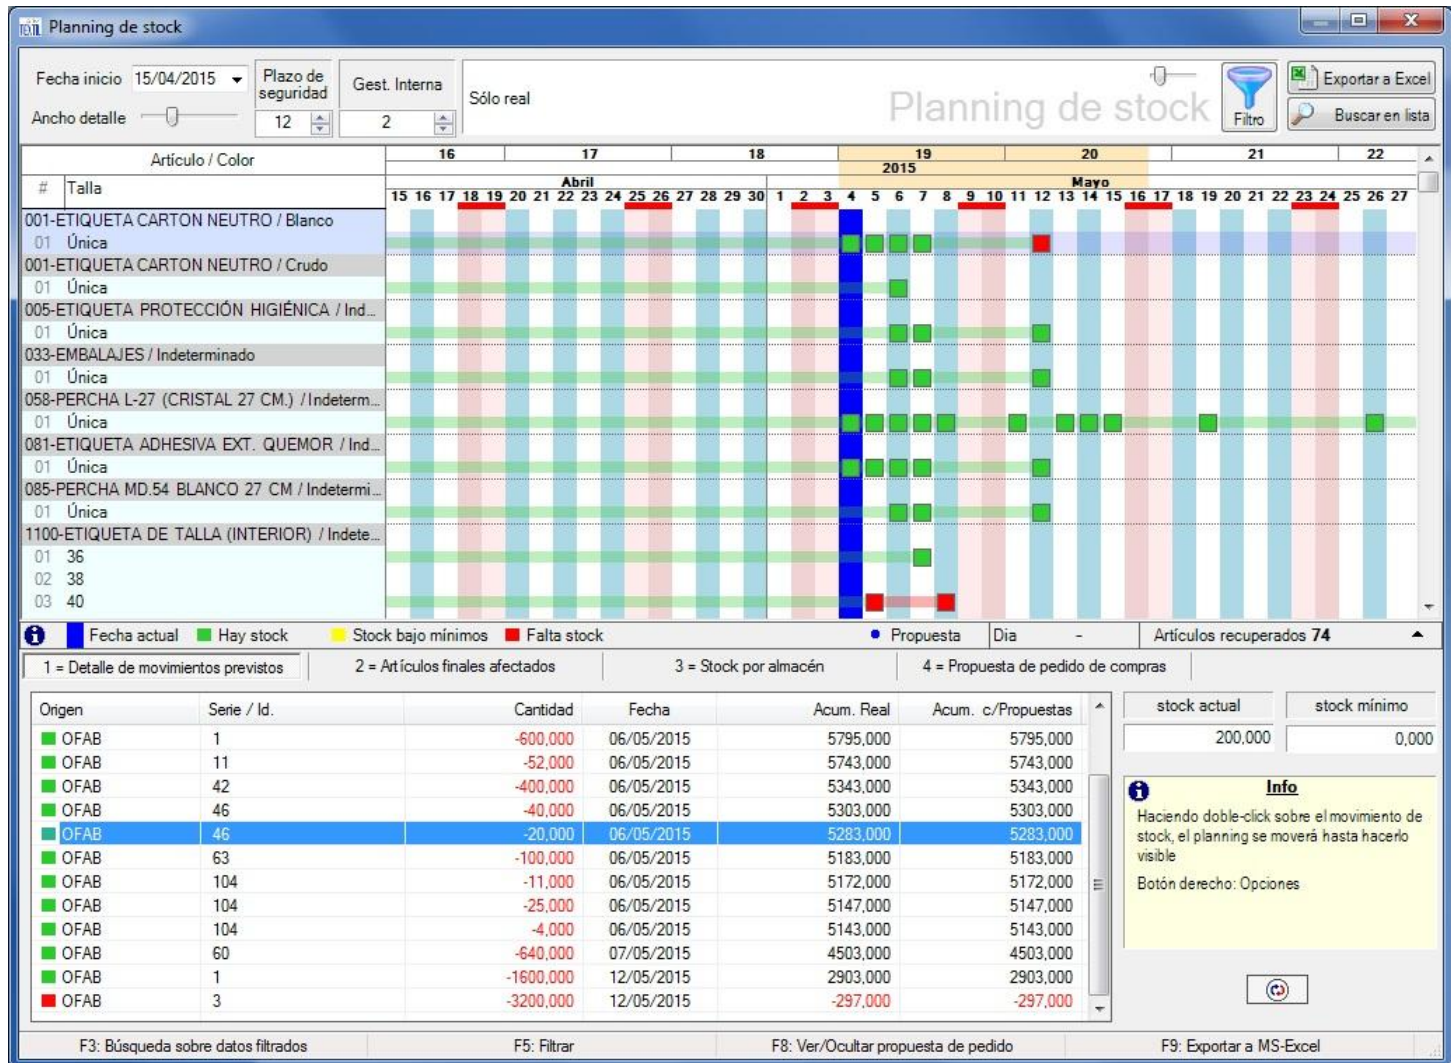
Planning de stock

Fecha inicio 15/04/2015
Ancho detalle
Plazo de seguridad 12
Gest. Interna 2
Sólo real
Planning de stock
Filtro
Exportar a Excel
Buscar en lista

Artículo / Color
# Talla

| 16 | 17 | 18 | 19 | 20 | 21 | 22 |
|---|---|---|---|---|---|---|

2015
Abril
Mayo
15 16 17 18 19 20 21 22 23 24 25 26 27 28 29 30 1 2 3 4 5 6 7 8 9 10 11 12 13 14 15 16 17 18 19 20 21 22 23 24 25 26 27

001-ETIQUETA CARTON NEUTRO / Blanco
01 Única
001-ETIQUETA CARTON NEUTRO / Crudo
01 Única
005-ETIQUETA PROTECCIÓN HIGIÉNICA / Ind...
01 Única
033-EMBALAJES / Indeterminado
01 Única
058-PERCHA L-27 (CRISTAL 27 CM.) / Indeterm...
01 Única
081-ETIQUETA ADHESIVA EXT. QUEMOR / Ind...
01 Única
085-PERCHA MD.54 BLANCO 27 CM / Indetermi...
01 Única
1100-ETIQUETA DE TALLA (INTERIOR) / Indete...
01 36
02 38
03 40

Fecha actual Hay stock Stock bajo mínimos Falta stock
Propuesta Dia -
Artículos recuperados 74

1 = Detalle de movimientos previstos
2 = Artículos finales afectados
3 = Stock por almacén
4 = Propuesta de pedido de compras

| Origen | Serie / Id. | Cantidad | Fecha | Acum. Real | Acum. c/Propuestas |
|---|---|---|---|---|---|
| OFAB | 1 | -600,000 | 06/05/2015 | 5795,000 | 5795,000 |
| OFAB | 11 | -52,000 | 06/05/2015 | 5743,000 | 5743,000 |
| OFAB | 42 | -400,000 | 06/05/2015 | 5343,000 | 5343,000 |
| OFAB | 46 | -40,000 | 06/05/2015 | 5303,000 | 5303,000 |
| OFAB | 46 | -20,000 | 06/05/2015 | 5283,000 | 5283,000 |
| OFAB | 63 | -100,000 | 06/05/2015 | 5183,000 | 5183,000 |
| OFAB | 104 | -11,000 | 06/05/2015 | 5172,000 | 5172,000 |
| OFAB | 104 | -25,000 | 06/05/2015 | 5147,000 | 5147,000 |
| OFAB | 104 | -4,000 | 06/05/2015 | 5143,000 | 5143,000 |
| OFAB | 60 | -640,000 | 07/05/2015 | 4503,000 | 4503,000 |
| OFAB | 1 | -1600,000 | 12/05/2015 | 2903,000 | 2903,000 |
| OFAB | 3 | -3200,000 | 12/05/2015 | -297,000 | -297,000 |

stock actual 200,000
stock mínimo 0,000

Info
Haciendo doble-click sobre el movimiento de stock, el planning se moverá hasta hacerlo visible

Botón derecho: Opciones

F3: Búsqueda sobre datos filtrados
F5: Filtrar
F8: Ver/Ocultar propuesta de pedido
F9: Exportar a MS-Excel